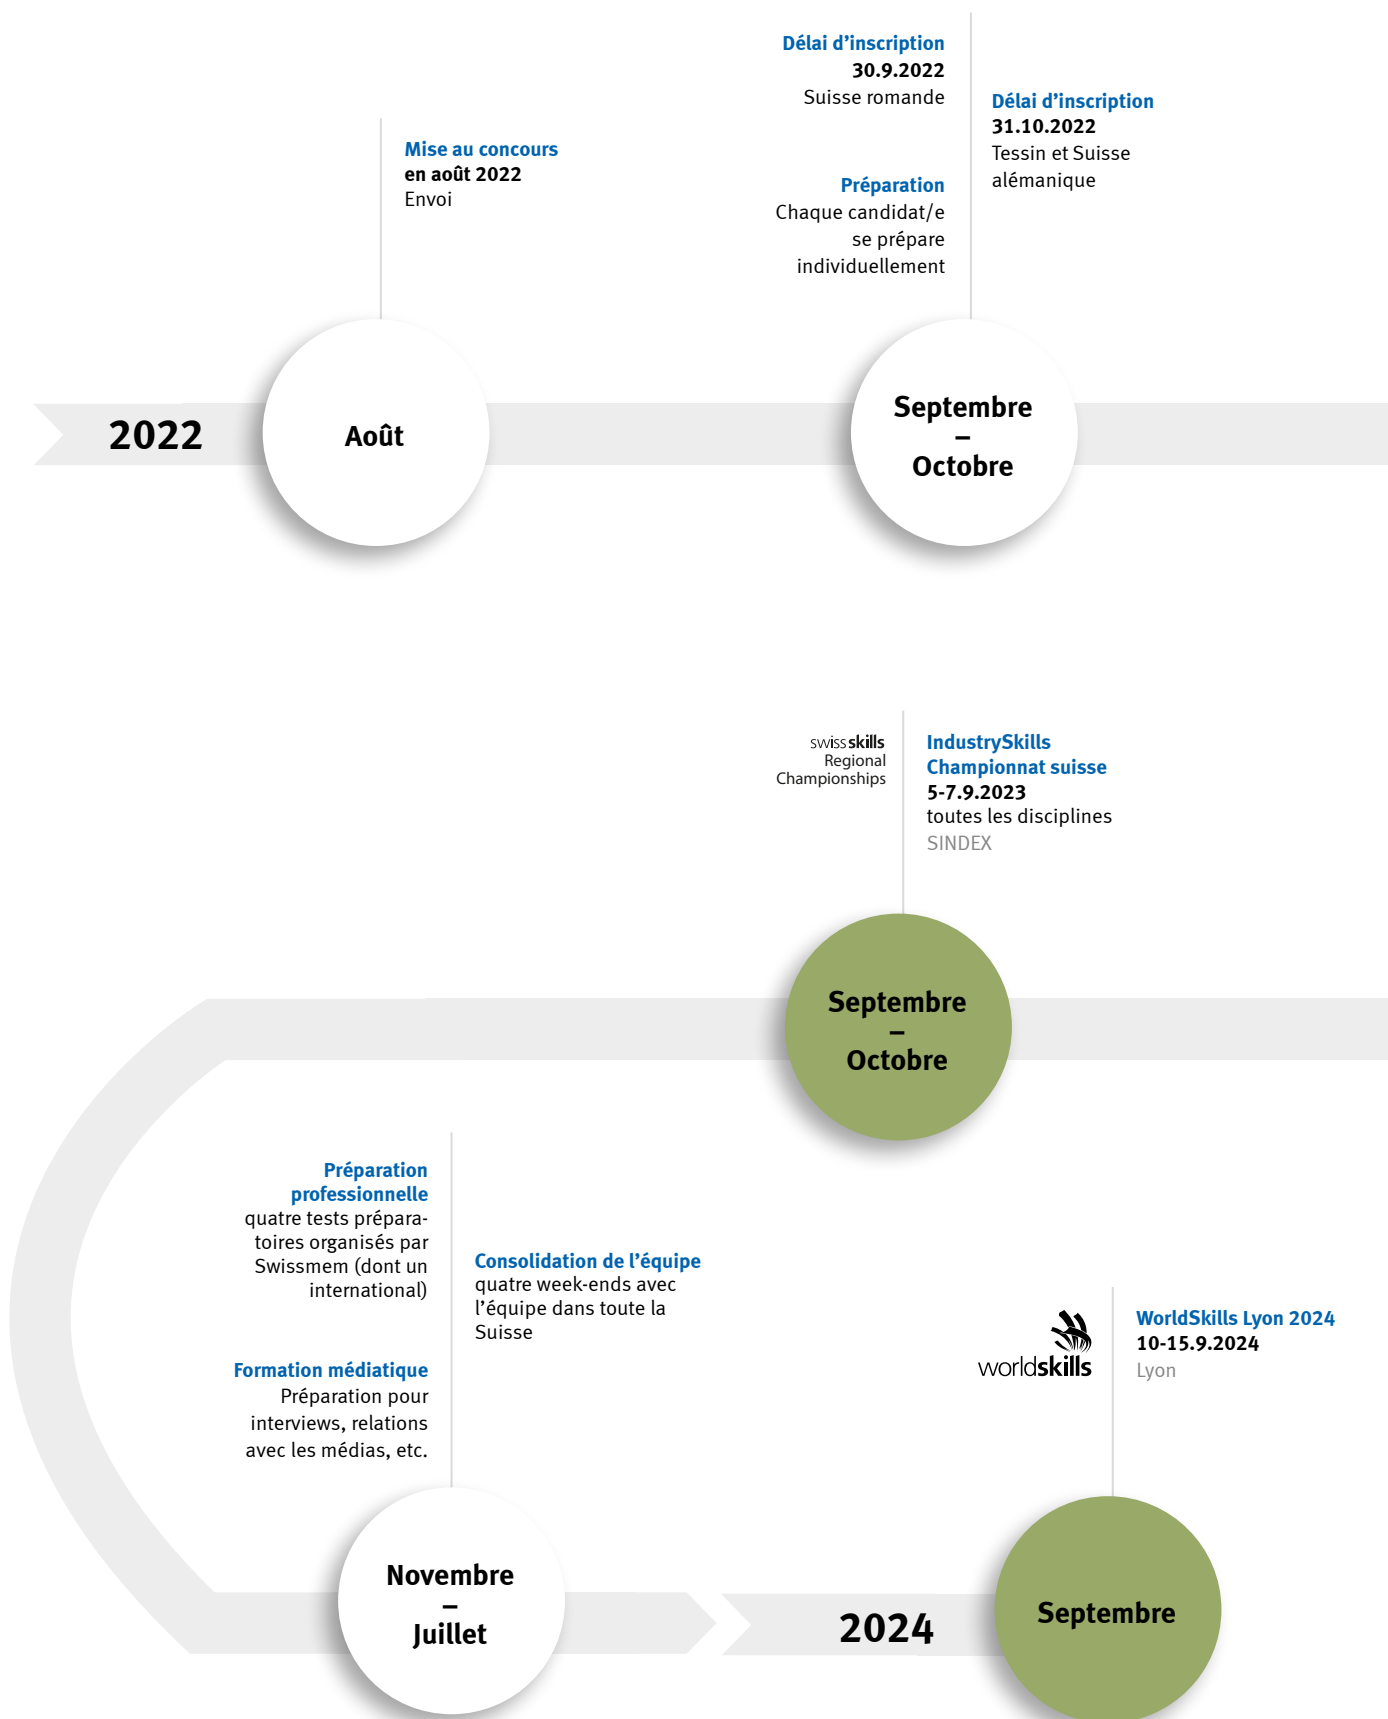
Délai d'inscription
30.9.2022
Suisse romande

Préparation
Chaque candidat/e se prépare individuellement

Délai d'inscription
31.10.2022
Tessin et Suisse alémanique

Mise au concours
en août 2022
Envoi

2022

Août

Septembre
–
Octobre

swissskills
Regional
Championships

IndustrySkills
Championnat suisse
5-7.9.2023
toutes les disciplines
SINDEX

Septembre
–
Octobre

Préparation professionnelle
quatre tests préparatoires organisés par Swissmem (dont un international)

Formation médiatique
Préparation pour interviews, relations avec les médias, etc.

Consolidation de l'équipe
quatre week-ends avec l'équipe dans toute la Suisse

worldskills

WorldSkills Lyon 2024
10-15.9.2024
Lyon

Novembre
–
Juillet

2024

Septembre